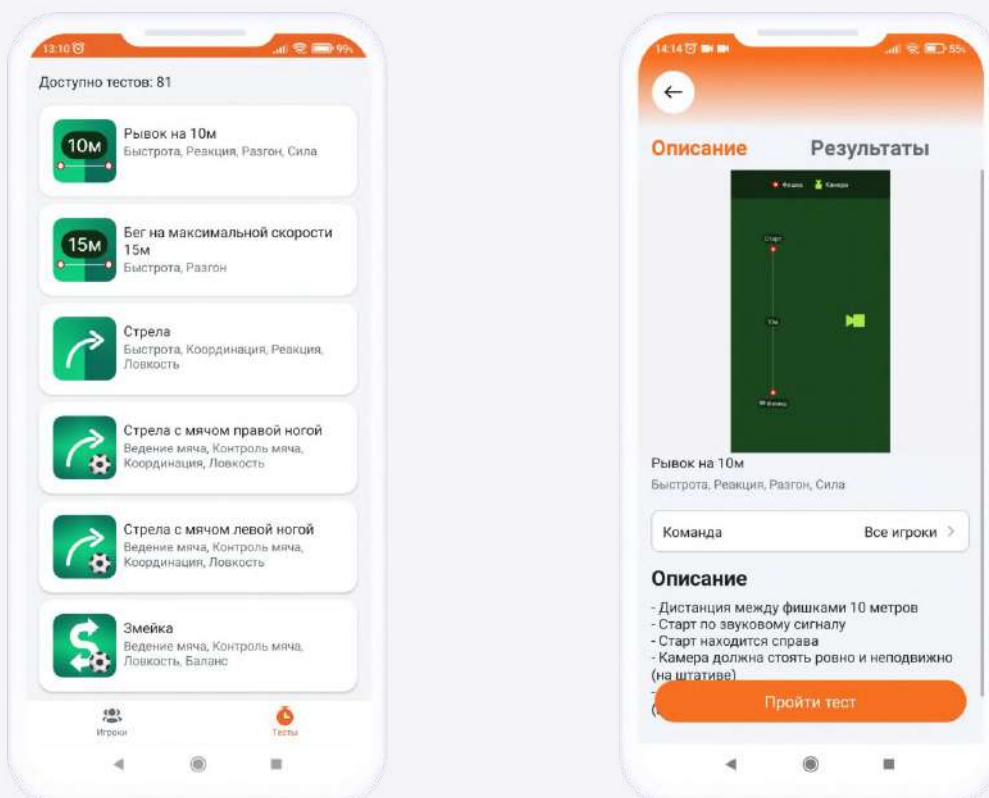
13:10

Доступно тестов: 81

10м
Рывок на 10м
Быстрота, Реакция, Разгон, Сила

15м
Бег на максимальной скорости 15м
Быстрота, Разгон

Стрела
Быстрота, Координация, Реакция, Ловкость

Стрела с мячом правой ногой
Ведение мяча, Контроль мяча, Координация, Ловкость

Стрела с мячом левой ногой
Ведение мяча, Контроль мяча, Координация, Ловкость

Змейка
Ведение мяча, Контроль мяча, Ловкость, Баланс

Игроки
Тесты

14:14

←

Описание
Результаты

Фишка
Камера
Старт
10м
Финиш

Рывок на 10м
Быстрота, Реакция, Разгон, Сила

Команда
Все игроки >

Описание
- Дистанция между фишками 10 метров
- Старт по звуковому сигналу
- Старт находится справа
- Камера должна стоять ровно и неподвижно (на штативе)
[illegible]

Пройти тест